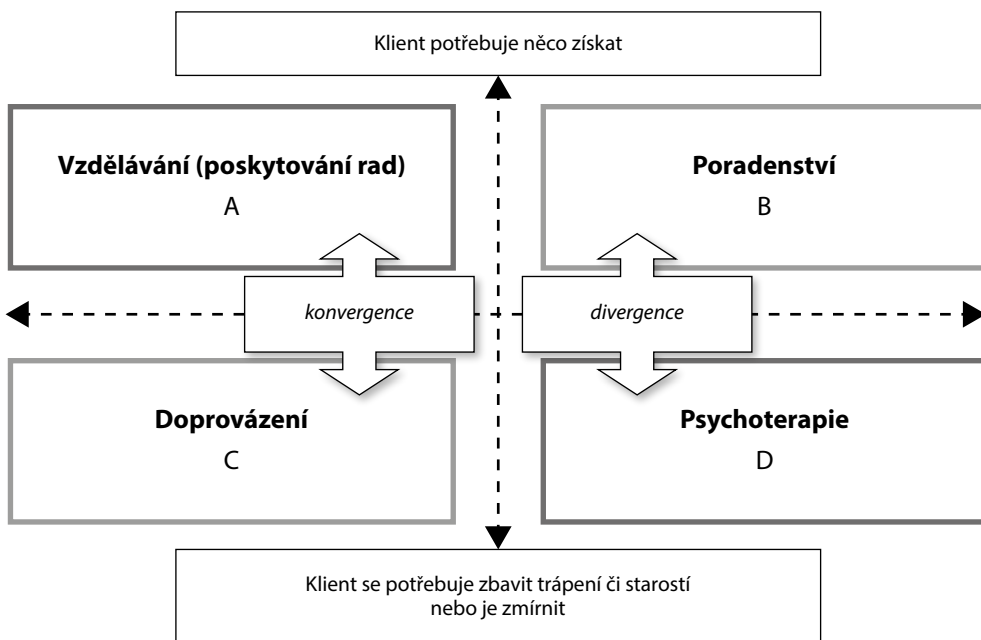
Klient potřebuje něco získat

**Vzdělávání (poskytování rad)**
A

**Poradenství**
B

*konvergence*

*divergence*

**Doprovázení**
C

**Psychoterapie**
D

Klient se potřebuje zbavit trápení či starostí nebo je zmírnit